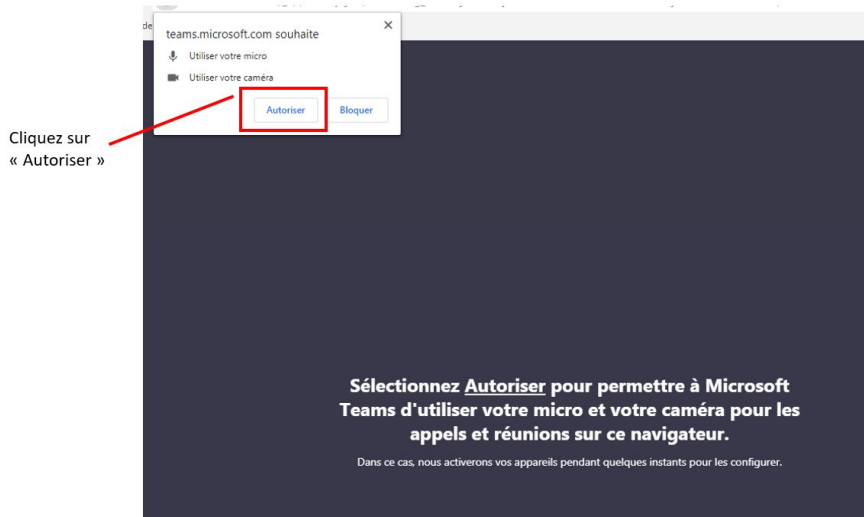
de

teams.microsoft.com souhaite
×
Utiliser votre micro
Utiliser votre caméra
Autoriser
Bloquer

Cliquez sur « Autoriser »

Sélectionnez Autoriser pour permettre à Microsoft Teams d'utiliser votre micro et votre caméra pour les appels et réunions sur ce navigateur.

Dans ce cas, nous activerons vos appareils pendant quelques instants pour les configurer.